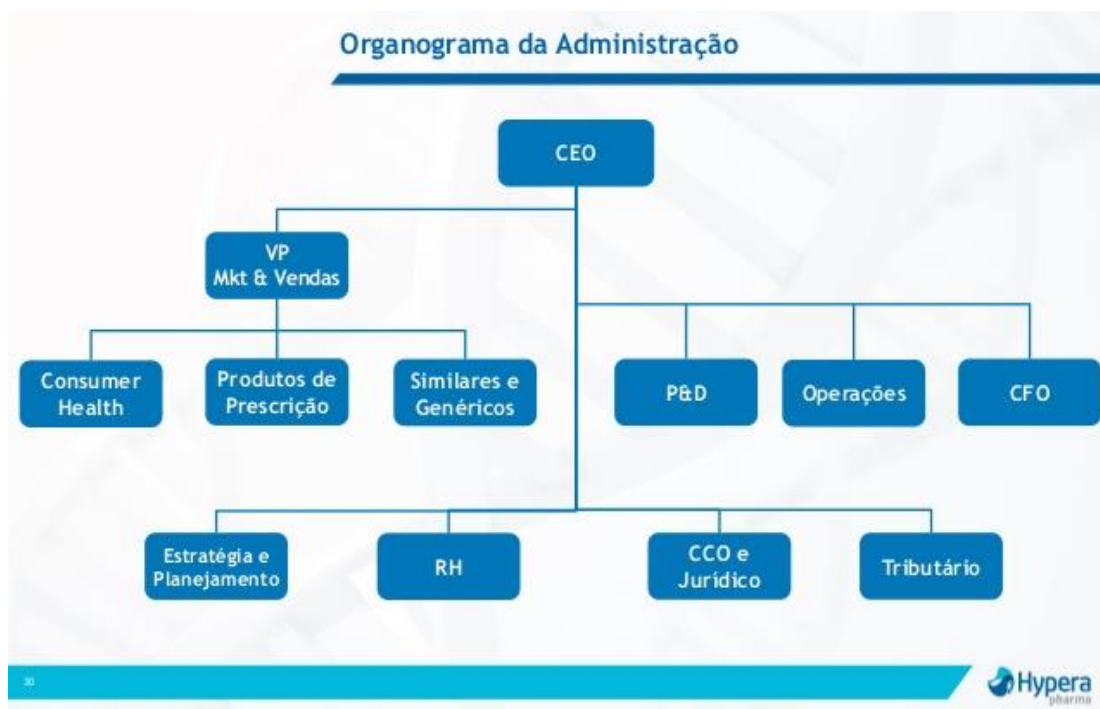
Organograma da Administração

CEO

VP
Mkt & Vendas

Consumer Health

Produtos de Prescrição

Similares e Genéricos

P&D

Operações

CFO

Estratégia e Planejamento

RH

CCO e Jurídico

Tributário

30

Hypera pharma